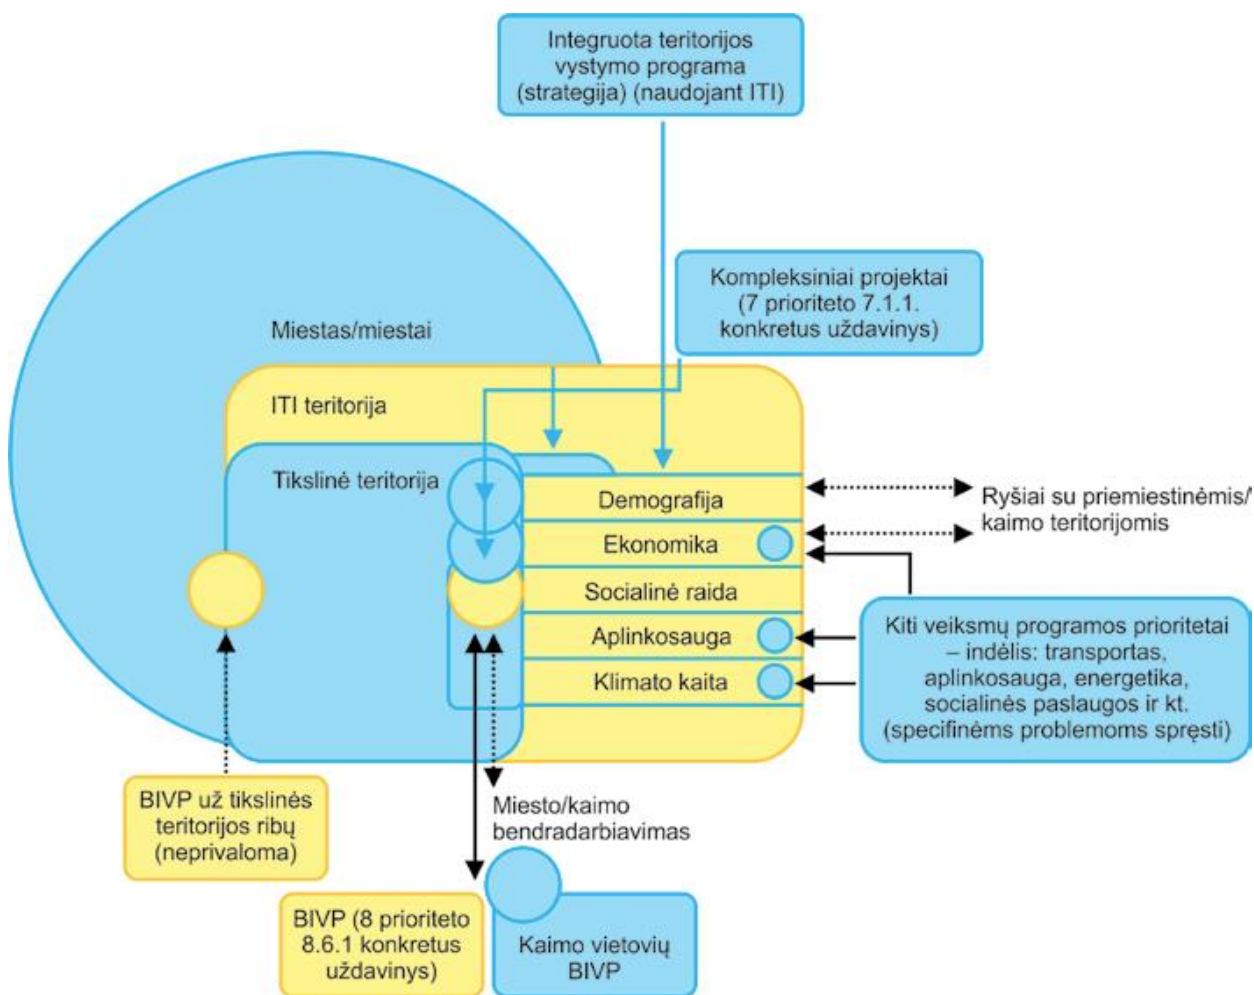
Integruota teritorijos vystymo programa (strategija) (naudojant ITI)

Kompleksiniai projektai (7 prioriteto 7.1.1. konkretus uždavinys)

Miestas/miestai

ITI teritorija

Tikslinė teritorija

Demografija

Ekonomika

Socialinė raida

Aplinkosauga

Klimato kaita

Ryšiai su priemiestinėmis/ kaimo teritorijomis

Kiti veiksmų programos prioritetai – indėlis: transportas, aplinkosauga, energetika, socialinės paslaugos ir kt. (specifinėms problemoms spręsti)

BIVP už tikslinės teritorijos ribų (neprivaloma)

Miesto/kaimo bendradarbiavimas

BIVP (8 prioriteto 8.6.1 konkretus uždavinys)

Kaimo vietovių BIVP